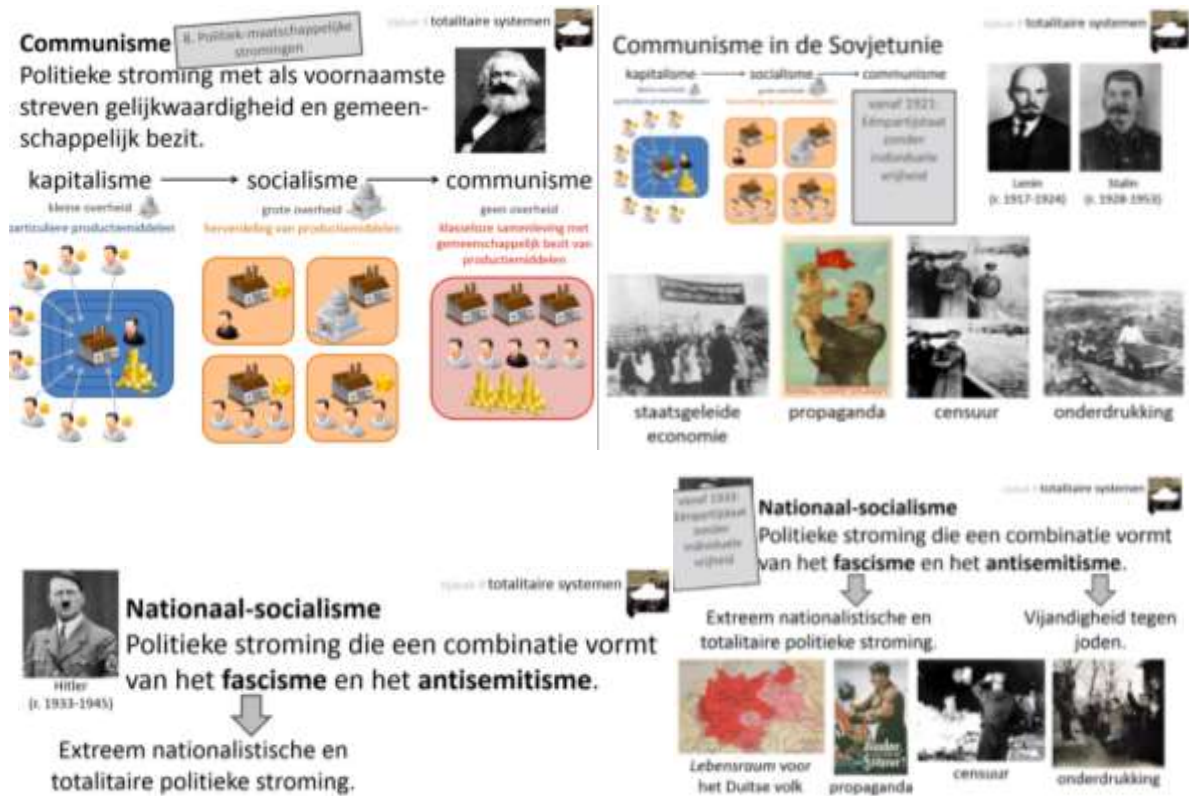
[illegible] / totalitaire systemen

Communisme

8. Politiek-maatschappelijke stromingen

Politieke stroming met als voornaamste streven gelijkwaardigheid en gemeenschappelijk bezit.

kapitalisme → socialisme → communisme

kleine overheid
particuliere productiemiddelen

grote overheid
herverdeling van productiemiddelen

geen overheid
klasseloze samenleving met gemeenschappelijk bezit van productiemiddelen

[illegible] / totalitaire systemen

Communisme in de Sovjetunie

kapitalisme → socialisme → communisme

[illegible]

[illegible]

vanaf 1921:
Eénpartijstaat zonder individuele vrijheid

Lenin
(r. 1917-1924)

Stalin
(r. 1928-1953)

staatsgeleide economie

propaganda

censuur

onderdrukking

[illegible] / totalitaire systemen

Nationaal-socialisme

Politieke stroming die een combinatie vormt van het **fascisme** en het **antisemitisme**.

Hitler
(r. 1933-1945)

Extreem nationalistische en totalitaire politieke stroming.

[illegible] / totalitaire systemen

vanaf 1933:
Eénpartijstaat zonder individuele vrijheid

Nationaal-socialisme

Politieke stroming die een combinatie vormt van het **fascisme** en het **antisemitisme**.

Extreem nationalistische en totalitaire politieke stroming.

Vijandigheid tegen joden.

*Lebensraum* voor het Duitse volk

propaganda

censuur

onderdrukking